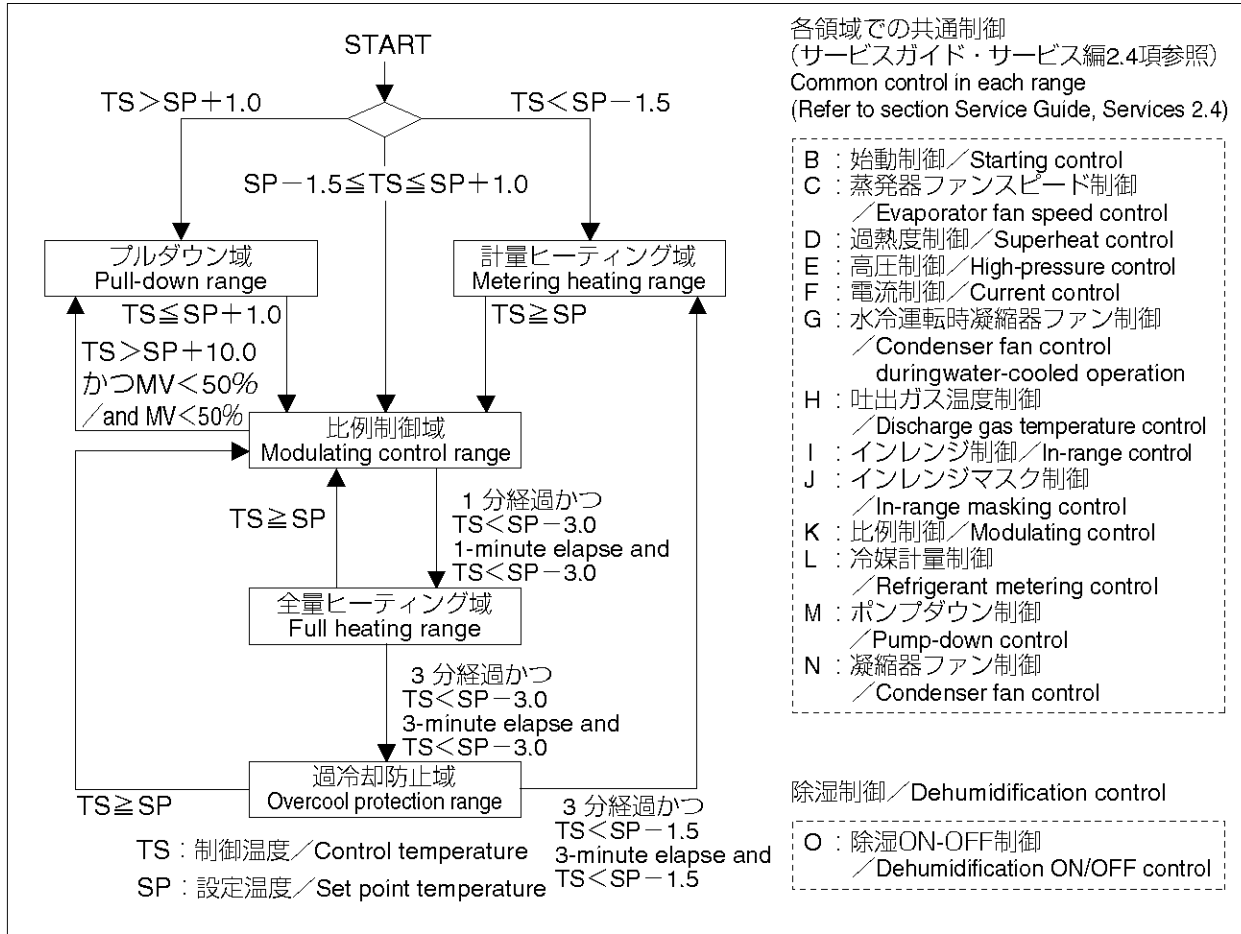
START

TS＞SP＋1.0

TS＜SP－1.5

SP－1.5≦TS≦SP＋1.0

プルダウン域
Pull-down range

計量ヒーティング域
Metering heating range

TS≦SP＋1.0

TS≧SP

TS＞SP＋10.0
かつMV＜50%
／and MV＜50%

比例制御域
Modulating control range

TS≧SP

1 分経過かつ
TS＜SP－3.0
1-minute elapse and
TS＜SP－3.0

全量ヒーティング域
Full heating range

3 分経過かつ
TS＜SP－3.0
3-minute elapse and
TS＜SP－3.0

過冷却防止域
Overcool protection range

TS≧SP

3 分経過かつ
TS＜SP－1.5
3-minute elapse and
TS＜SP－1.5

TS：制御温度／Control temperature
SP：設定温度／Set point temperature

各領域での共通制御
（サービスガイド・サービス編2.4項参照）
Common control in each range
(Refer to section Service Guide, Services 2.4)

B：始動制御／Starting control
C：蒸発器ファンスピード制御／Evaporator fan speed control
D：過熱度制御／Superheat control
E：高圧制御／High-pressure control
F：電流制御／Current control
G：水冷運転時凝縮器ファン制御／Condenser fan control duringwater-cooled operation
H：吐出ガス温度制御／Discharge gas temperature control
I：インレンジ制御／In-range control
J：インレンジマスク制御／In-range masking control
K：比例制御／Modulating control
L：冷媒計量制御／Refrigerant metering control
M：ポンプダウン制御／Pump-down control
N：凝縮器ファン制御／Condenser fan control

除湿制御／Dehumidification control

O：除湿ON-OFF制御／Dehumidification ON/OFF control